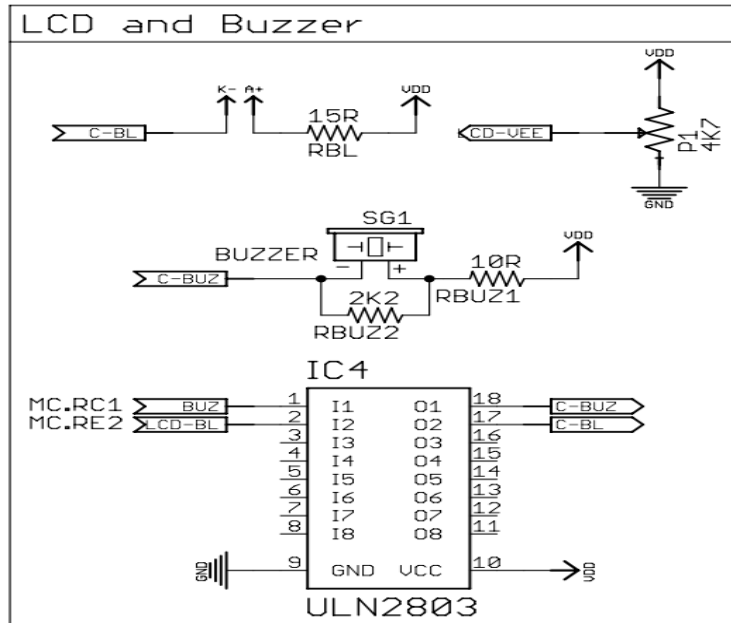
LCD and Buzzer

K- A+ VDD VDD

C-BL 15R RBL LCD-VEE P1 4K7

GND

SG1

BUZZER VDD

C-BUZ - + 10R

2K2 RBUZ1

RBUZ2

IC4

MC.RC1 BUZ 1 I1 O1 18 C-BUZ

MC.RE2 LCD-BL 2 I2 O2 17 C-BL

3 I3 O3 16

4 I4 O4 15

5 I5 O5 14

6 I6 O6 13

7 I7 O7 12

8 I8 O8 11

GND 9 GND VCC 10 VDD

ULN2803